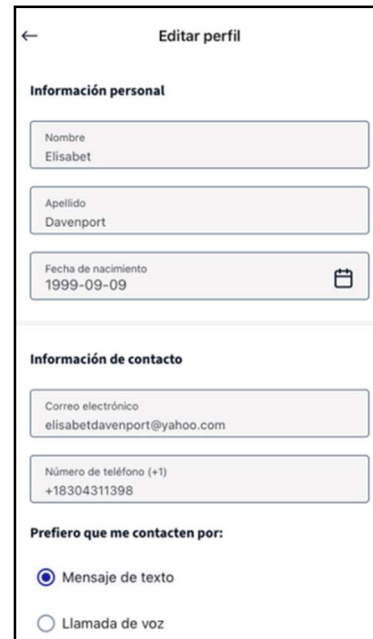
←

Editar perfil

Información personal

Nombre
Elisabet

Apellido
Davenport

Fecha de nacimiento
1999-09-09

Información de contacto

Correo electrónico
elisabetdavenport@yahoo.com

Número de teléfono (+1)
+18304311398

Prefiero que me contacten por:

Mensaje de texto

Llamada de voz